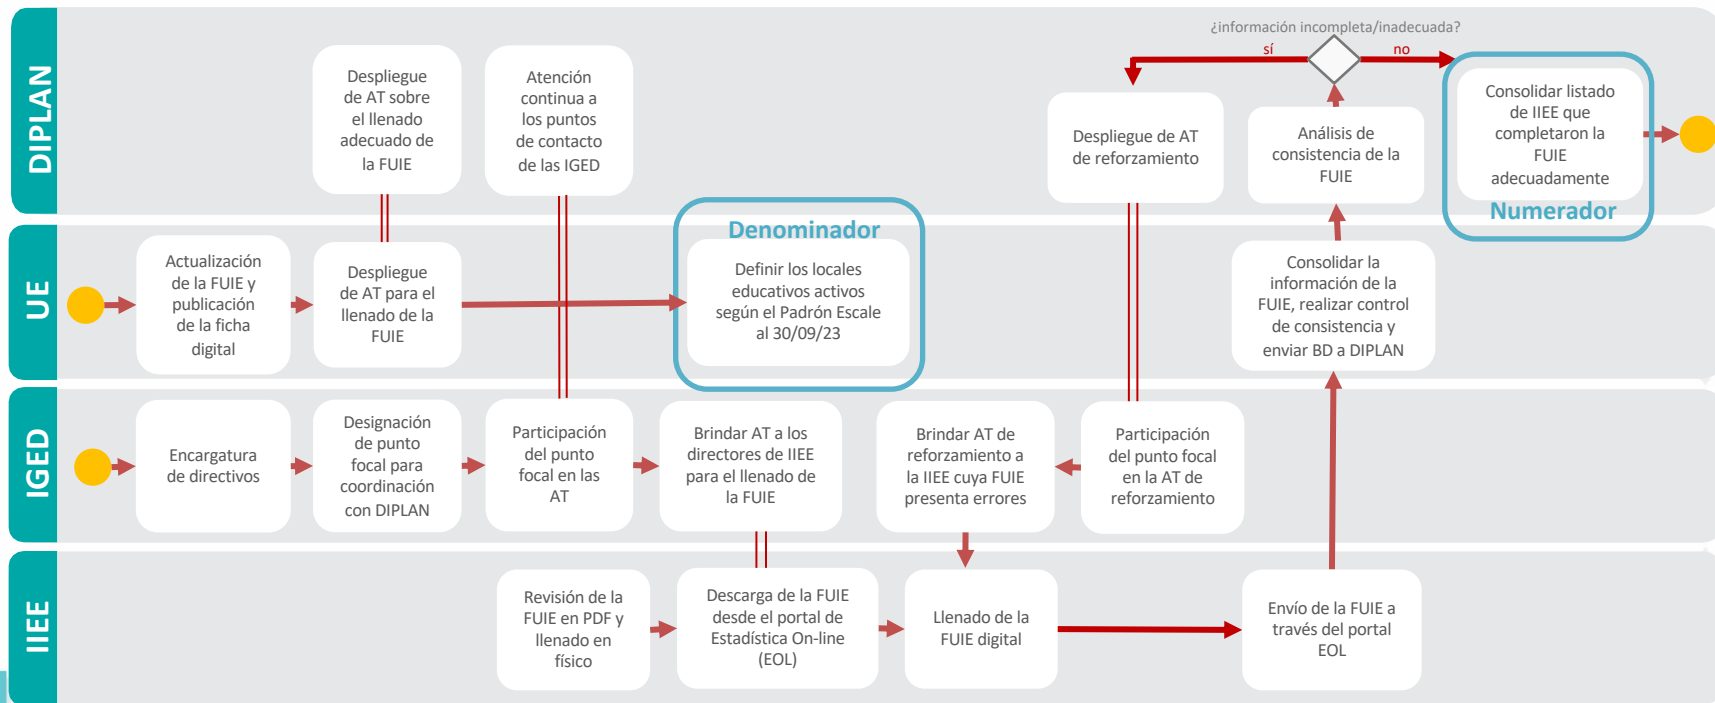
DIPLAN

Despliegue de AT sobre el llenado adecuado de la FUIE

Atención continua a los puntos de contacto de las IGED

Despliegue de AT de reforzamiento

Análisis de consistencia de la FUIE

¿información incompleta/inadecuada?

sí

no

Consolidar listado de IIEE que completaron la FUIE adecuadamente

Numerador

UE

Actualización de la FUIE y publicación de la ficha digital

Despliegue de AT para el llenado de la FUIE

Denominador

Definir los locales educativos activos según el Padrón Escale al 30/09/23

Consolidar la información de la FUIE, realizar control de consistencia y enviar BD a DIPLAN

IGED

Encargatura de directivos

Designación de punto focal para coordinación con DIPLAN

Participación del punto focal en las AT

Brindar AT a los directores de IIEE para el llenado de la FUIE

Brindar AT de reforzamiento a la IIEE cuya FUIE presenta errores

Participación del punto focal en la AT de reforzamiento

IIEE

Revisión de la FUIE en PDF y llenado en físico

Descarga de la FUIE desde el portal de Estadística On-line (EOL)

Llenado de la FUIE digital

Envío de la FUIE a través del portal EOL